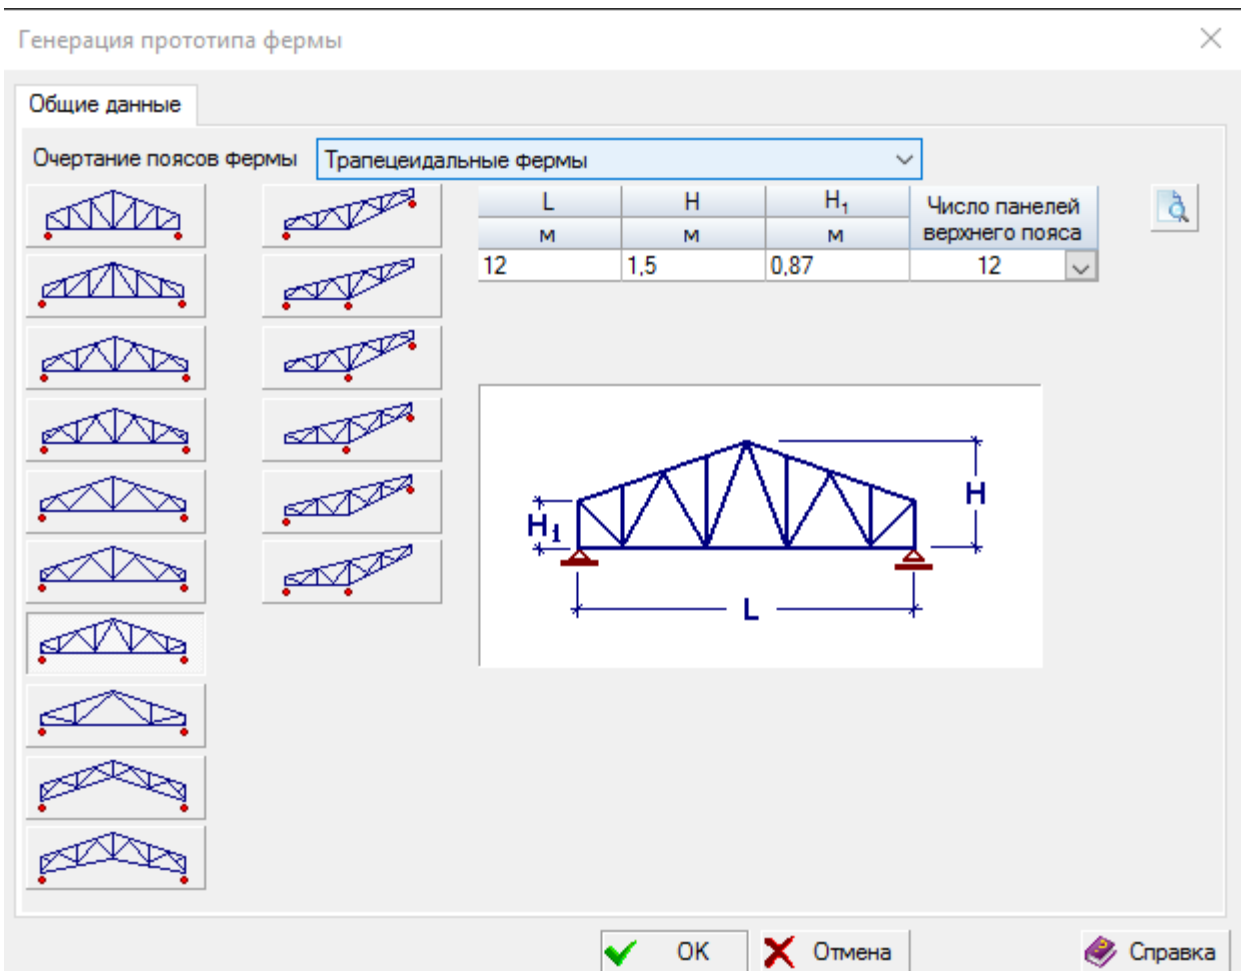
Генерация прототипа фермы

Общие данные

Очертание поясов фермы

Трапецеидальные фермы

| L | H | $H_1$ | Число панелей верхнего пояса |
|---|---|---|---|
| м | м | м | |
| 12 | 1,5 | 0,87 | 12 |

$H_1$

H

L

OK

Отмена

Справка